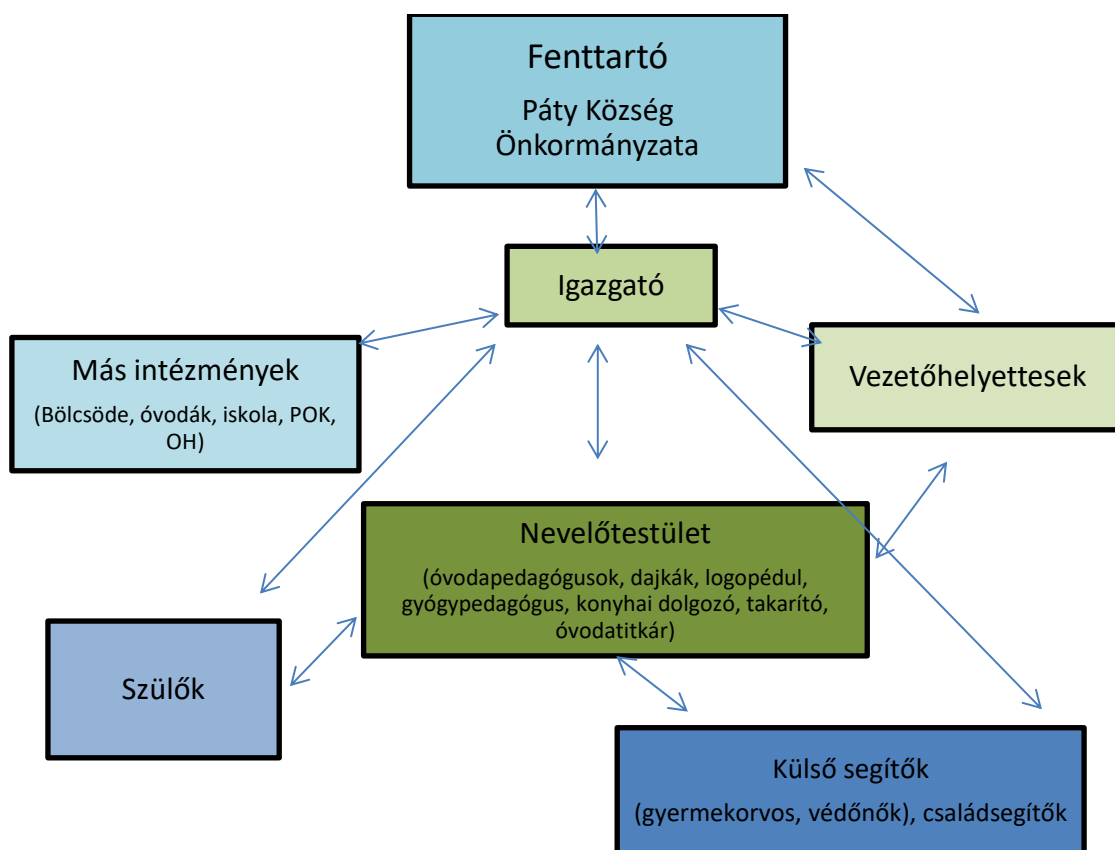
Fenttartó

Páty Község Önkormányzata

Igazgató

Más intézmények

(Bölcsöde, óvodák, iskola, POK, OH)

Vezetőhelyettesek

Nevelőtestület

(óvodapedagógusok, dajkák, logopédul, gyógypedagógus, konyhai dolgozó, takarító, óvodatitkár)

Szülők

Külső segítők

(gyermekorvos, védőnők), családsegítők